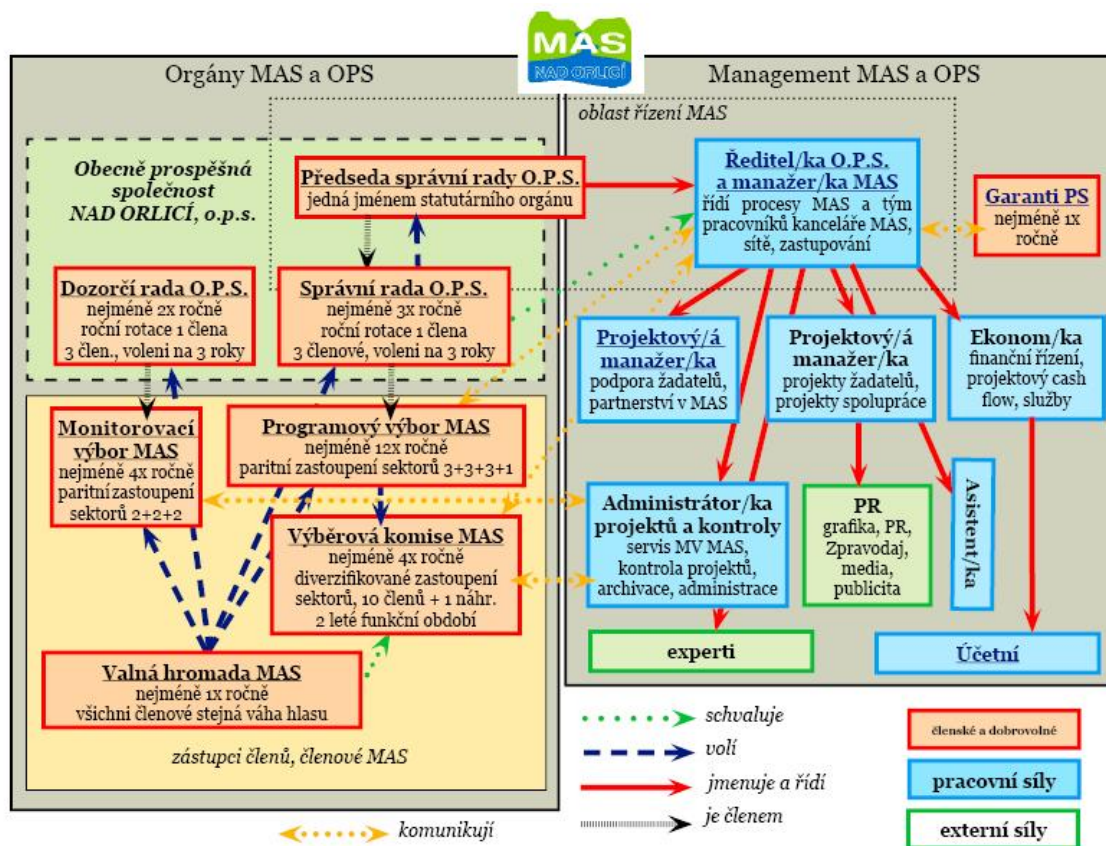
MAS
NAD ORLICÍ

Orgány MAS a OPS

Management MAS a OPS

oblast řízení MAS

Obecně prospěšná společnost NAD ORLICÍ, o.p.s.

Předseda správní rady O.P.S.
jedná jménem statutárního orgánu

Ředitel/ka O.P.S. a manažer/ka MAS
řídí procesy MAS a tým pracovníků kanceláře MAS, sítě, zastupování

Garanti PS
nejméně 1x ročně

Dozorčí rada O.P.S.
nejméně 2x ročně
roční rotace 1 člena
3 člen., voleni na 3 roky

Správní rada O.P.S.
nejméně 3x ročně
roční rotace 1 člena
3 členové, voleni na 3 roky

Projektový/á manažer/ka
podpora žadatelů, partnerství v MAS

Projektový/á manažer/ka
projekty žadatelů, projekty spolupráce

Ekonom/ka
finanční řízení, projektový cash flow, služby

Monitorovací výbor MAS
nejméně 4x ročně
paritní zastoupení sektorů 2+2+2

Programový výbor MAS
nejméně 12x ročně
paritní zastoupení sektorů 3+3+3+1

Výběrová komise MAS
nejméně 4x ročně
diverzifikované zastoupení sektorů, 10 členů + 1 náhr.
2 leté funkční období

Administrátor/ka projektů a kontroly
servis MV MAS, kontrola projektů, archivace, administrace

PR
grafika, PR, Zpravodaj, media, publicita

Asistent/ka

experti

Účetní

Valná hromada MAS
nejméně 1x ročně
všichni členové stejná váha hlasu

zástupci členů, členové MAS

schvaluje
volí
jmenuje a řídí
je členem
komunikují

členské a dobrovolné
pracovní síly
externí síly